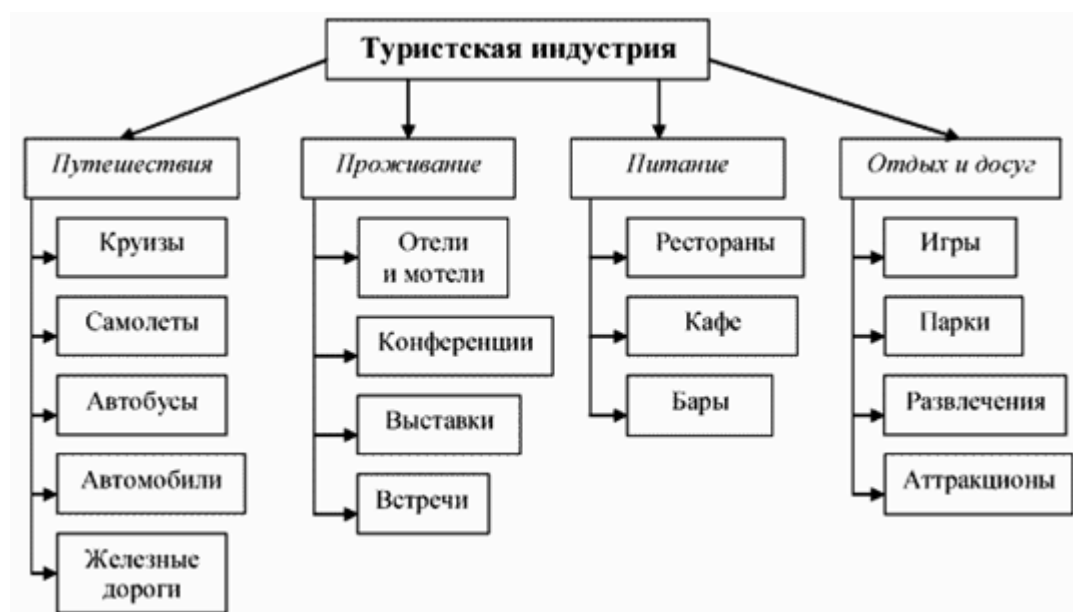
Туристская индустрия

Путешествия

Круизы

Самолеты

Автобусы

Автомобили

Железные дороги

Проживание

Отели и мотели

Конференции

Выставки

Встречи

Питание

Рестораны

Кафе

Бары

Отдых и досуг

Игры

Парки

Развлечения

Аттракционы